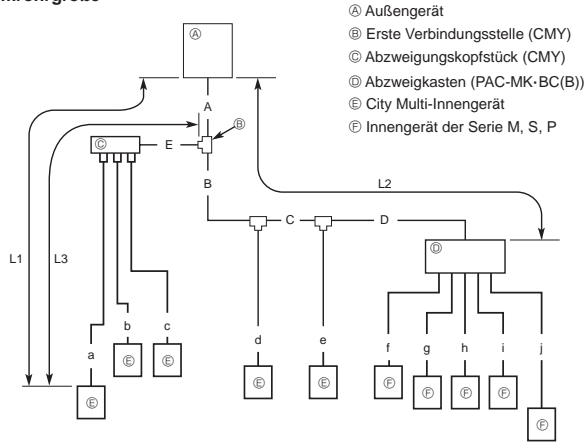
hrengröße

Ⓐ Außengerät
Ⓑ Erste Verbindungsstelle (CMY)
Ⓒ Abzweigungskopfstück (CMY)
Ⓓ Abzweigkasten (PAC-MK•BC(B))
Ⓔ City Multi-Innengerät
Ⓕ Innengerät der Serie M, S, P

Ⓐ
A
Ⓑ
Ⓒ
E
B
L2
C
D
Ⓓ
L1
L3
a
b
c
d
e
f
g
h
i
j
Ⓔ
Ⓔ
Ⓔ
Ⓔ
Ⓔ
Ⓕ
Ⓕ
Ⓕ
Ⓕ
Ⓕ